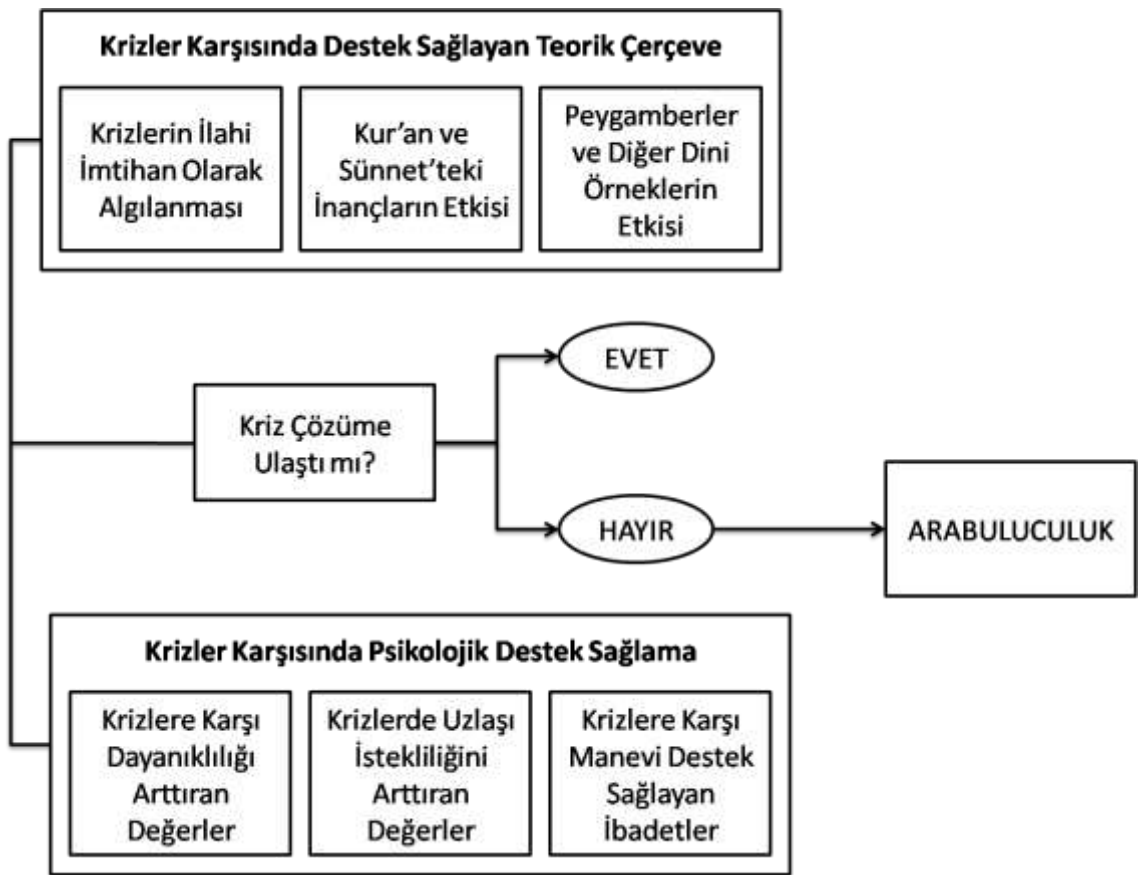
Krizler Karşısında Destek Sağlayan Teorik Çerçeve

Krizlerin İlahi İmtihan Olarak Algılanması

Kur'an ve Sünnet'teki İnançların Etkisi

Peygamberler ve Diğer Dini Örneklerin Etkisi

Kriz Çözüme Ulaştı mı?

EVET

HAYIR

ARABULUCULUK

Krizler Karşısında Psikolojik Destek Sağlama

Krizlere Karşı Dayanıklılığı Arttıran Değerler

Krizlerde Uzlaşı İstekliliğini Arttıran Değerler

Krizlere Karşı Manevi Destek Sağlayan İbadetler